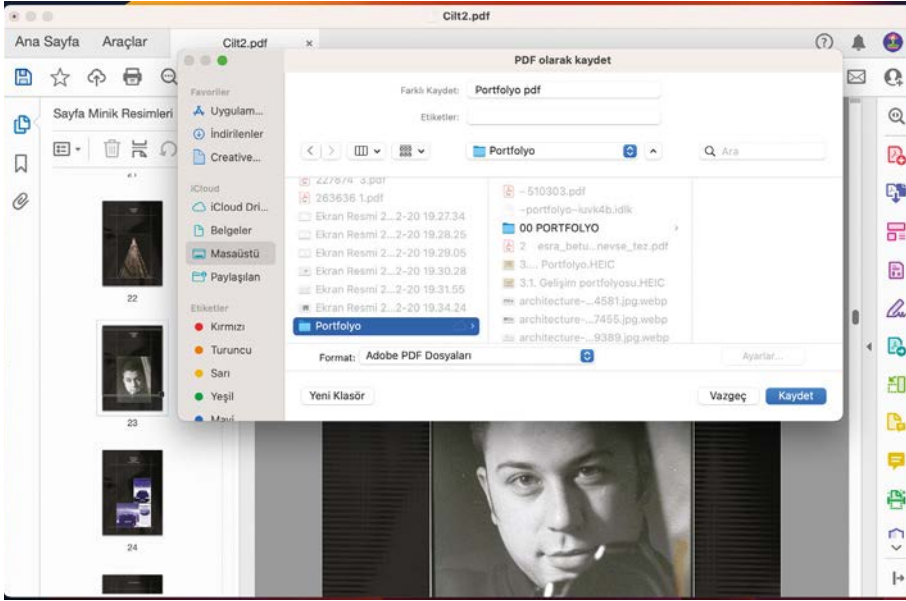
Cilt2.pdf

Ana Sayfa Araçlar Cilt2.pdf ×

Sayfa Minik Resimleri

22

23

24

PDF olarak kaydet

Favoriler
Uygulam...
İndirilenler
Creative...

iCloud
iCloud Dri...
Belgeler
Masaüstü
Paylaşılan

Etiketler
Kırmızı
Turuncu
Sarı
Yeşil
Mavi

Farklı Kaydet: Portfolyo pdf
Etiketler:

Portfolyo
Ara

227874 3.pdf
263636 1.pdf
Ekran Resmi 2...2-20 19.27.34
Ekran Resmi 2...2-20 19.28.25
Ekran Resmi 2...2-20 19.29.05
Ekran Resmi 2...2-20 19.30.28
Ekran Resmi 2...2-20 19.31.55
Ekran Resmi 2...2-20 19.34.24
Portfolyo

~510303.pdf
~portfolyo~iuvk4b.idlk
00 PORTFOLYO
2 esra_betu...nevse_tez.pdf
3.... Portfolyo.HEIC
3.1. Gelişim portfolyosu.HEIC
architecture-...4581.jpg.webp
architecture-...7455.jpg.webp
architecture-...9389.jpg.webp

Format: Adobe PDF Dosyaları
Ayarlar...

Yeni Klasör
Vazgeç Kaydet